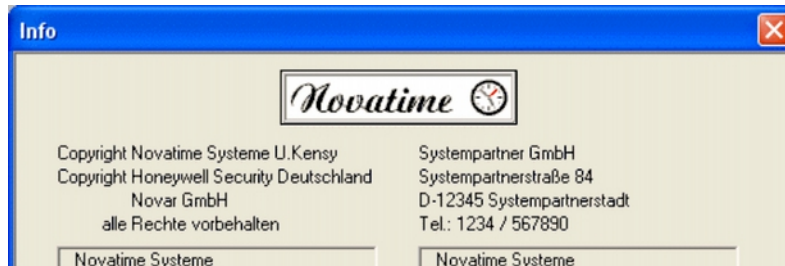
Info

Novatime

Copyright Novatime Systeme U.Kensy
Copyright Honeywell Security Deutschland
Novar GmbH
alle Rechte vorbehalten

Systempartner GmbH
Systempartnerstraße 84
D-12345 Systempartnerstadt
Tel.: 1234 / 567890

Novatime Systeme

Novatime Systeme